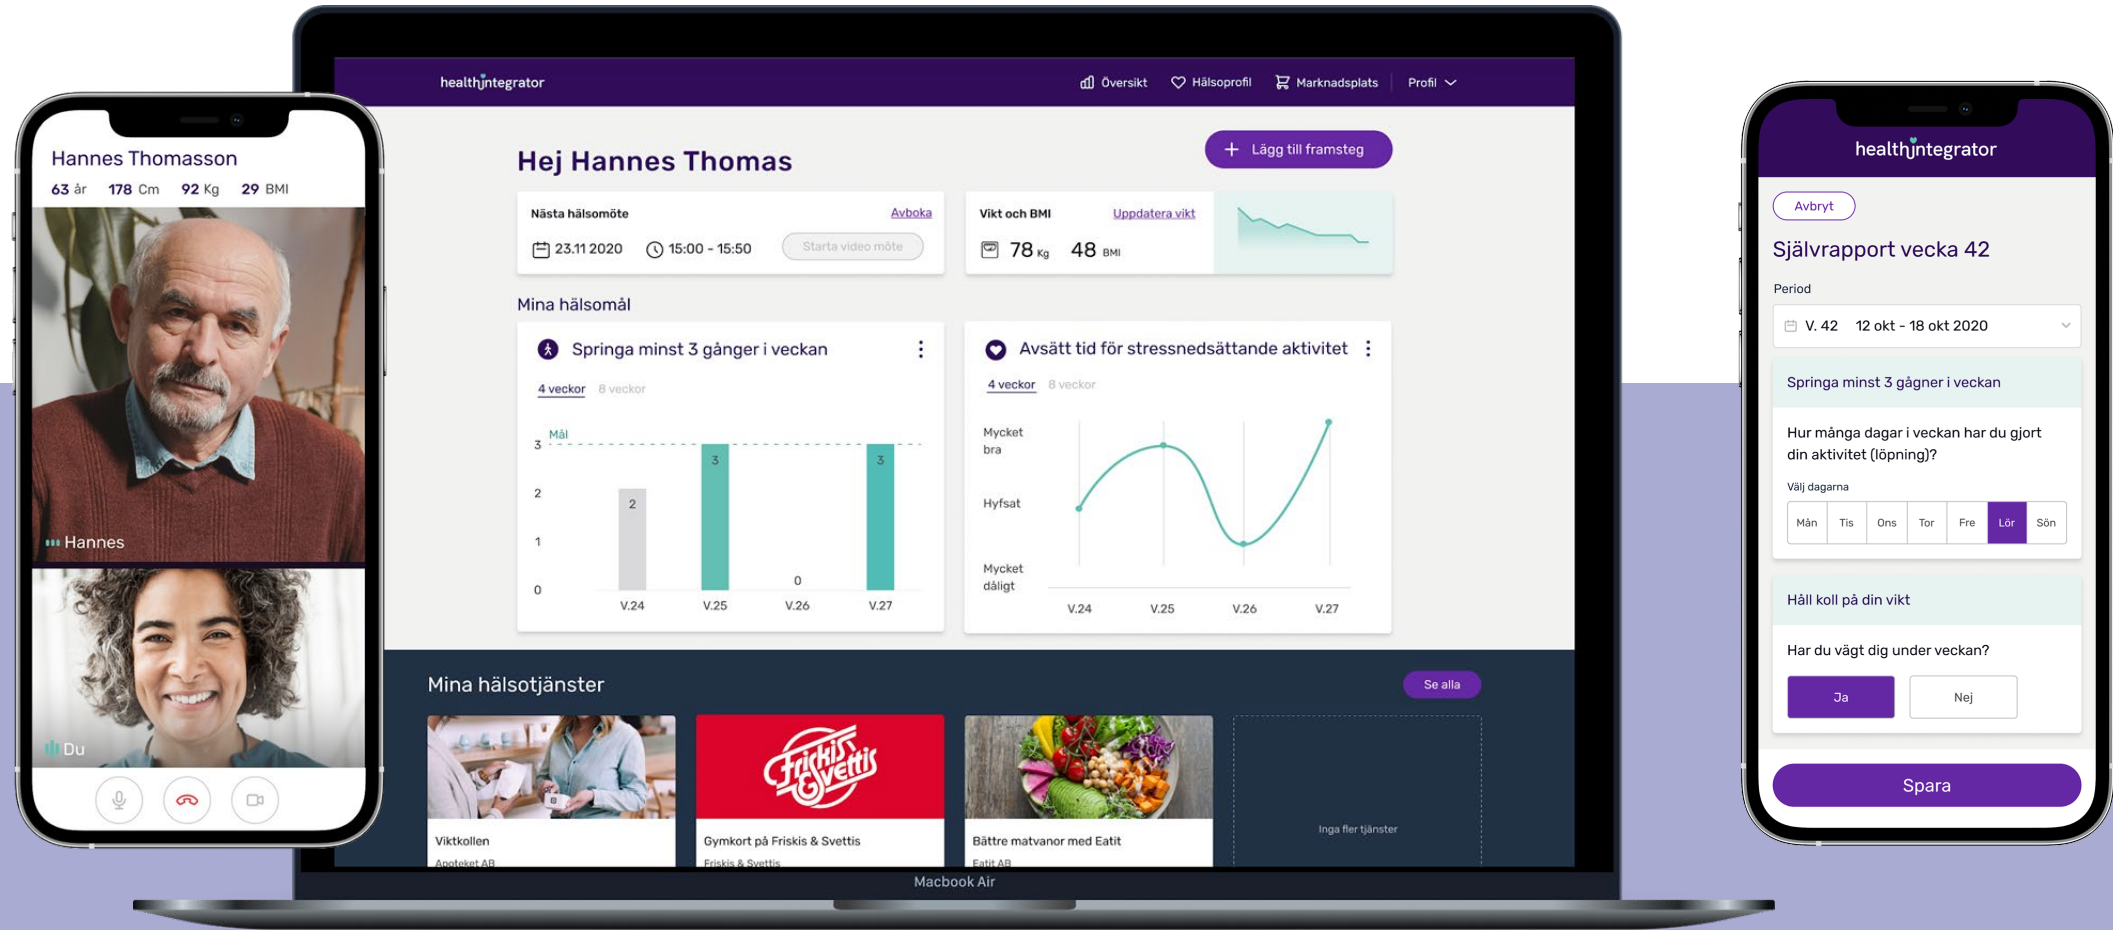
Hannes Thomasson
63 år 178 Cm 92 Kg 29 BMI

Hannes

Du

healthintegrator
Översikt Hälsoprofil Marknadsplats Profil

Hej Hannes Thomas

Lägg till framsteg

Nästa hälsomöte Avboka
23.11 2020 15:00 - 15:50 Starta video möte

Vikt och BMI Uppdatera vikt
78 Kg 48 BMI

Mina hälsomål

Springa minst 3 gånger i veckan
4 veckor 8 veckor
Mål
3
2
1
0
V.24 V.25 V.26 V.27

Avsätt tid för stressnedsättande aktivitet
4 veckor 8 veckor
Mycket bra
Hyfsat
Mycket dåligt
V.24 V.25 V.26 V.27

Mina hälsotjänster
Se alla

Viktkollen
Apoteket AB

Friskis Svettis
Gymkort på Friskis & Svettis
Friskis & Svettis

Bättre matvanor med Eatit
Eatit AB

Inga fler tjänster

Macbook Air

healthintegrator
Avbryt
Självrapport vecka 42
Period
V. 42 12 okt - 18 okt 2020
Springa minst 3 gånger i veckan
Hur många dagar i veckan har du gjort din aktivitet (löpning)?
Välj dagarna
Mån Tis Ons Tor Fre Lör Sön
Håll koll på din vikt
Har du vägt dig under veckan?
Ja Nej
Spara